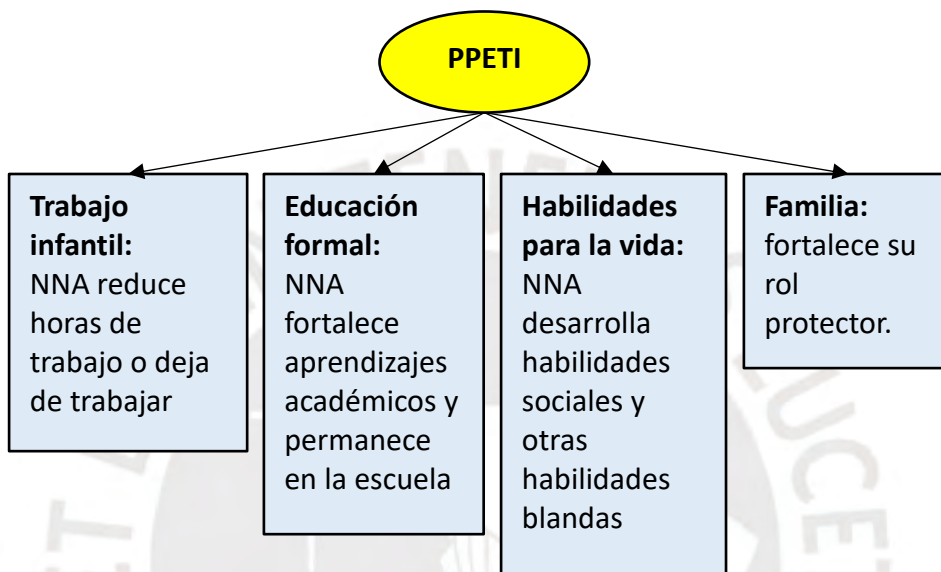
PPETI

**Trabajo infantil:** NNA reduce horas de trabajo o deja de trabajar

**Educación formal:** NNA fortalece aprendizajes académicos y permanece en la escuela

**Habilidades para la vida:** NNA desarrolla habilidades sociales y otras habilidades blandas

**Familia:** fortalece su rol protector.